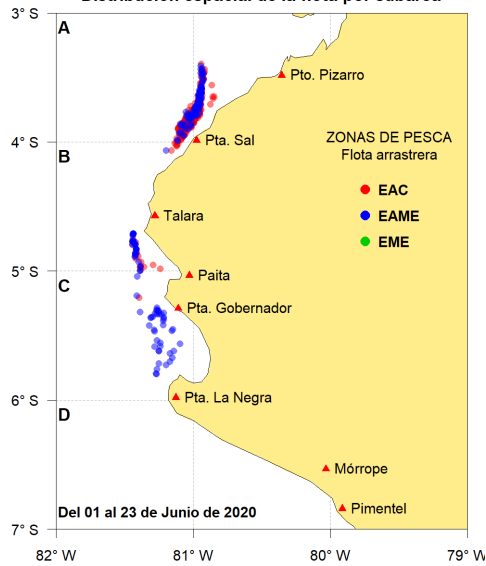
Distribución espacial de la flota por subárea

3° S
4° S
5° S
6° S
7° S

A
B
C
D

Pto. Pizarro
Pta. Sal
Talara
Paita
Pta. Gobernador
Pta. La Negra
Mórrope
Pimentel

ZONAS DE PESCA
Flota arrastrera
EAC
EAME
EME

Del 01 al 23 de Junio de 2020

82° W
81° W
80° W
79° W